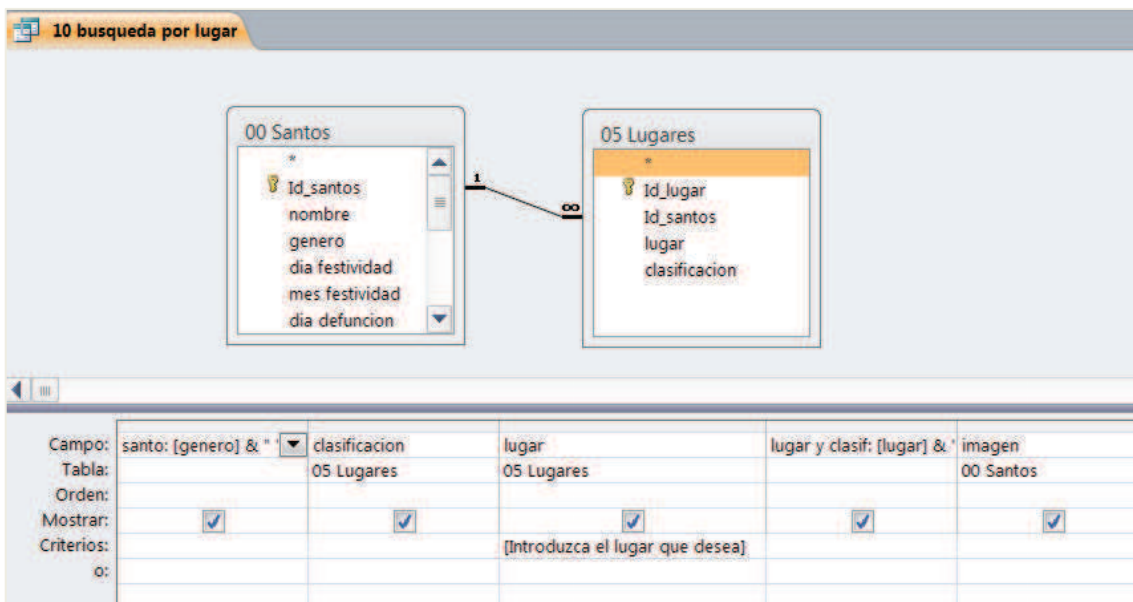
10 busqueda por lugar

00 Santos
*
Id_santos
nombre
genero
dia festividad
mes festividad
dia defuncion

05 Lugares
*
Id_lugar
Id_santos
lugar
clasificacion

1
∞

| Campo: | santo: [genero] & " ' | clasificacion | lugar | lugar y clasif: [lugar] & ' | imagen |
|---|---|---|---|---|---|
| Tabla: | | 05 Lugares | 05 Lugares | | 00 Santos |
| Orden: | | | | | |
| Mostrar: | ☑ | ☑ | ☑ | ☑ | ☑ |
| Criterios: | | | [Introduzca el lugar que desea] | | |
| o: | | | | | |